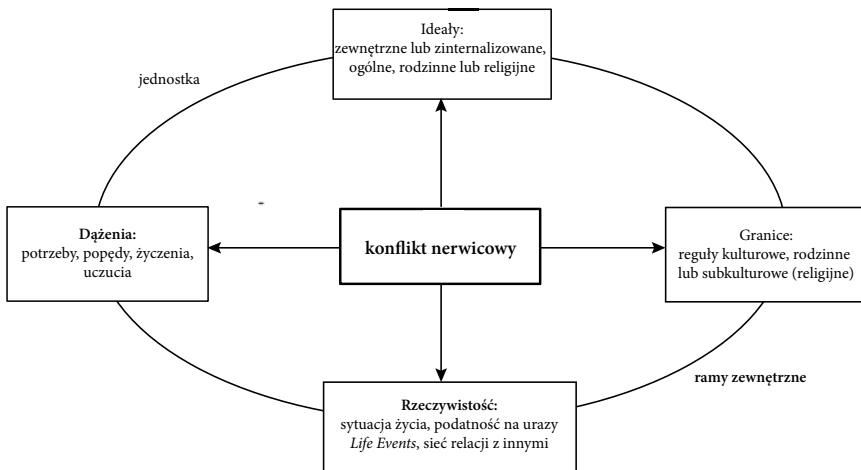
Ideały:
zewnętrzne lub zinternalizowane, ogólne, rodzinne lub religijne

jednostka

**Dążenia:**
potrzeby, popędy, życzenia, uczucia

**konflikt nerwicowy**

Granice:
reguły kulturowe, rodzinne lub subkulturowe (religijne)

**ramy zewnętrzne**

**Rzeczywistość:**
sytuacja życia, podatność na urazy *Life Events*, sieć relacji z innymi